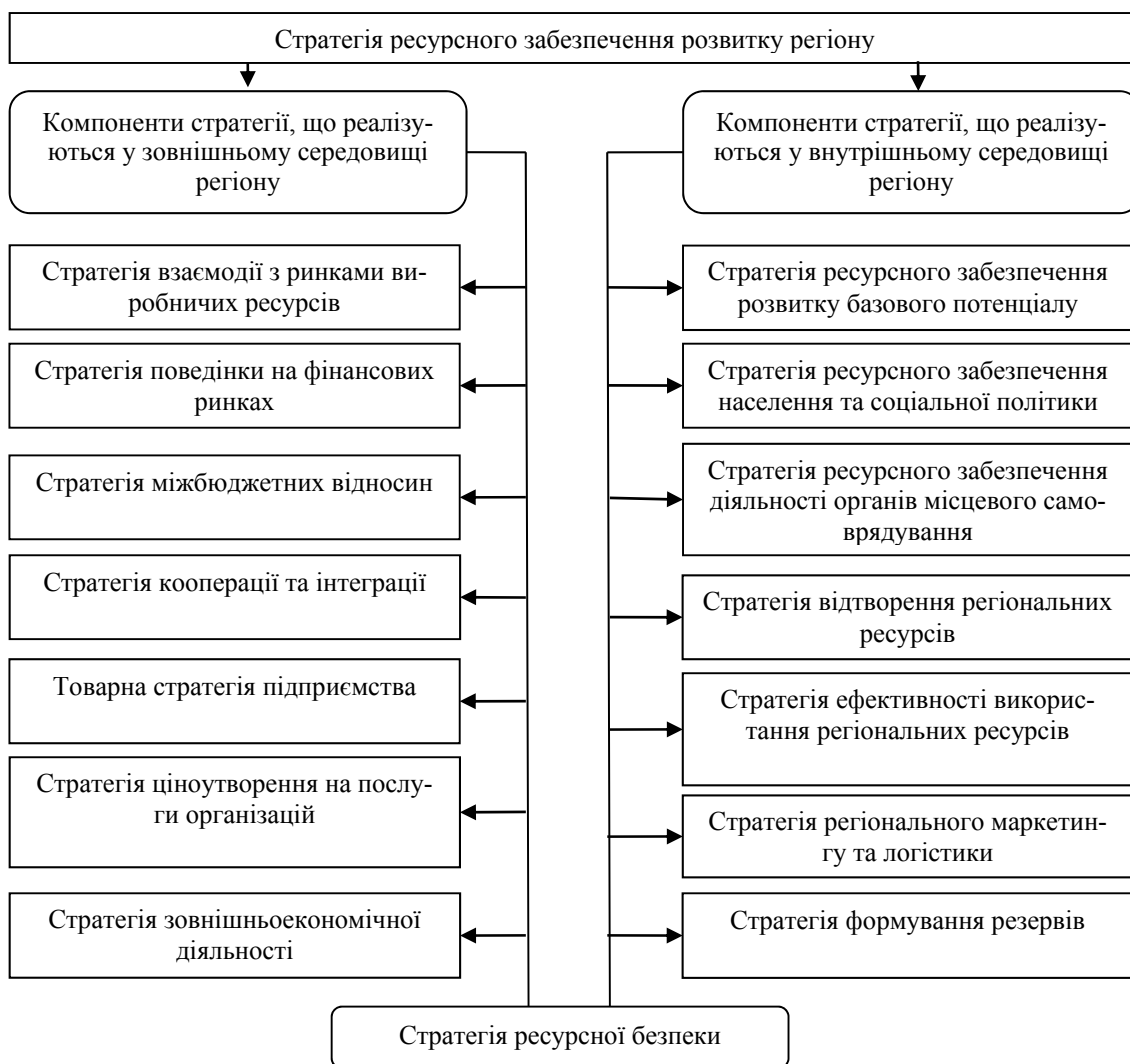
Стратегія ресурсного забезпечення розвитку регіону

Компоненти стратегії, що реалізуються у зовнішньому середовищі регіону

Компоненти стратегії, що реалізуються у внутрішньому середовищі регіону

Стратегія взаємодії з ринками виробничих ресурсів

Стратегія ресурсного забезпечення розвитку базового потенціалу

Стратегія поведінки на фінансових ринках

Стратегія ресурсного забезпечення населення та соціальної політики

Стратегія міжбюджетних відносин

Стратегія ресурсного забезпечення діяльності органів місцевого самоврядування

Стратегія кооперації та інтеграції

Стратегія відтворення регіональних ресурсів

Товарна стратегія підприємства

Стратегія ефективності використання регіональних ресурсів

Стратегія ціноутворення на послуги організацій

Стратегія регіонального маркетингу та логістики

Стратегія зовнішньоекономічної діяльності

Стратегія формування резервів

Стратегія ресурсної безпеки